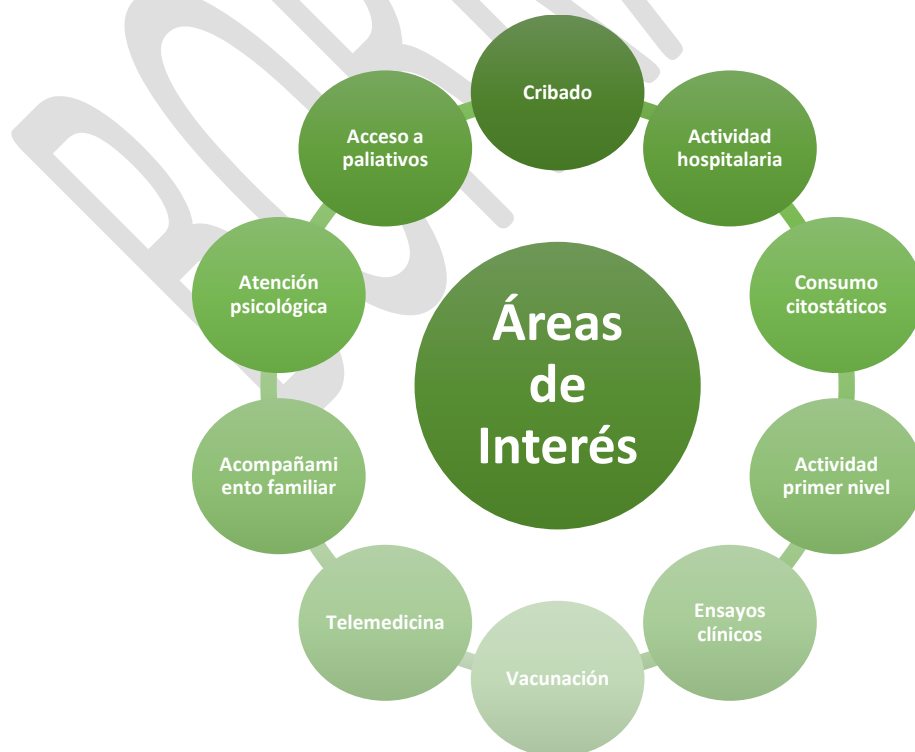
BORRADOR

Áreas de Interés

Cribado

Actividad hospitalaria

Consumo citostáticos

Actividad primer nivel

Ensayos clínicos

Vacunación

Telemedicina

Acompañami ento familiar

Atención psicológica

Acceso a paliativos